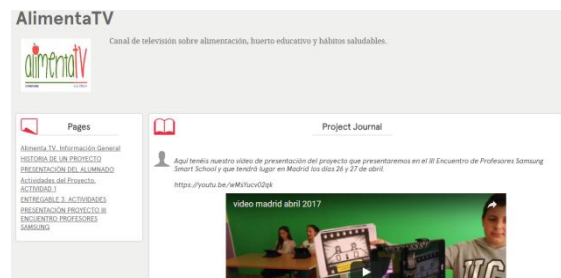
AlimentaTV

alimentaTV

Canal de televisión sobre alimentación, huerto educativo y hábitos saludables.

Pages

Alimenta TV. Información General
HISTORIA DE UN PROYECTO
PRESENTACIÓN DEL ALUMNADO
Actividades del Proyecto. ACTIVIDAD 1
ENTREGABLE 3. ACTIVIDADES
PRESENTACIÓN PROYECTO III ENCUENTRO PROFESORES SAMSUNG

Project Journal

Aquí tenéis nuestro video de presentación del proyecto que presentaremos en el III Encuentro de Profesores Samsung Smart School y que tendrá lugar en Madrid los días 26 y 27 de abril.

https://youtu.be/wMsYucv02qk

video madrid abril 2017